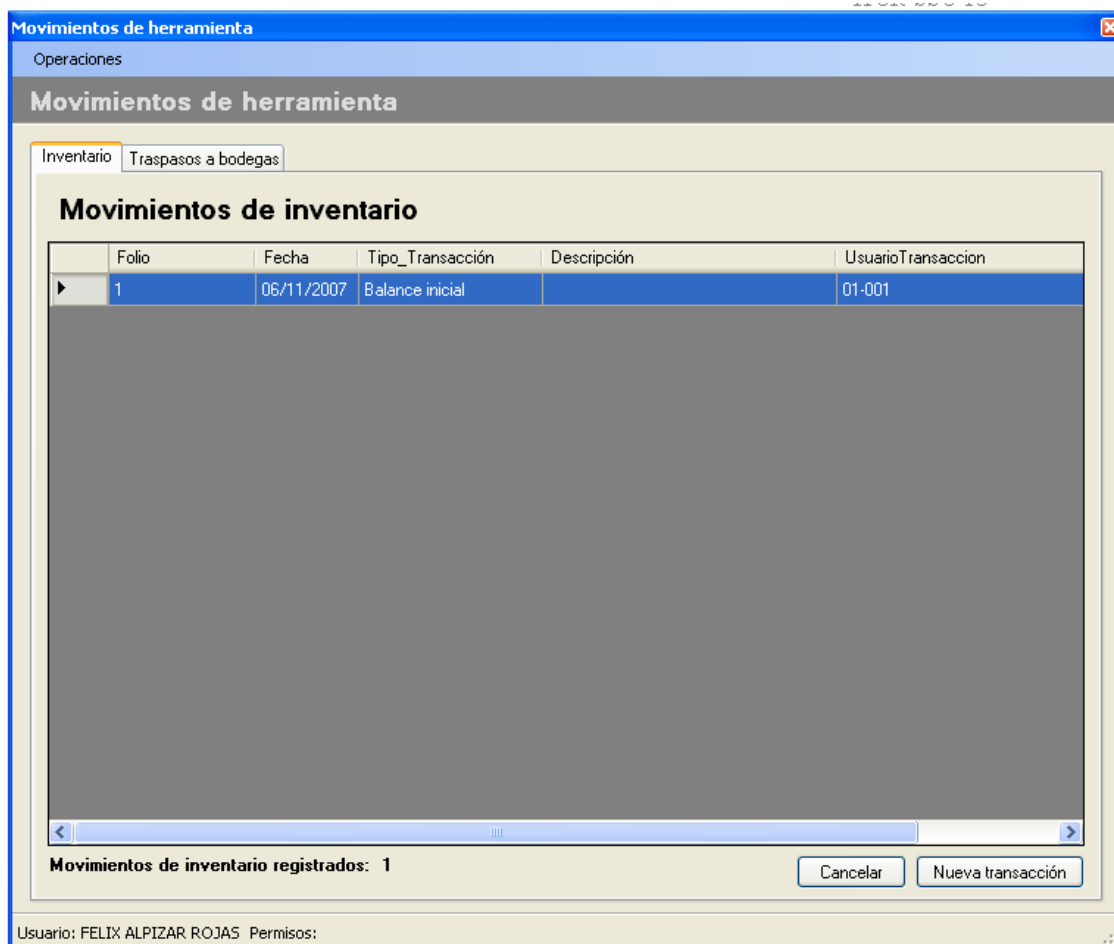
Movimientos de herramienta

Operaciones

Movimientos de herramienta

Inventario | Traspasos a bodegas

Movimientos de inventario

| | Folio | Fecha | Tipo_Transacción | Descripción | UsuarioTransaccion |
|---|---|---|---|---|---|
| ▶ | 1 | 06/11/2007 | Balance inicial | | 01-001 |

Movimientos de inventario registrados: 1

Cancelar

Nueva transacción

Usuario: FELIX ALPIZAR ROJAS Permisos: